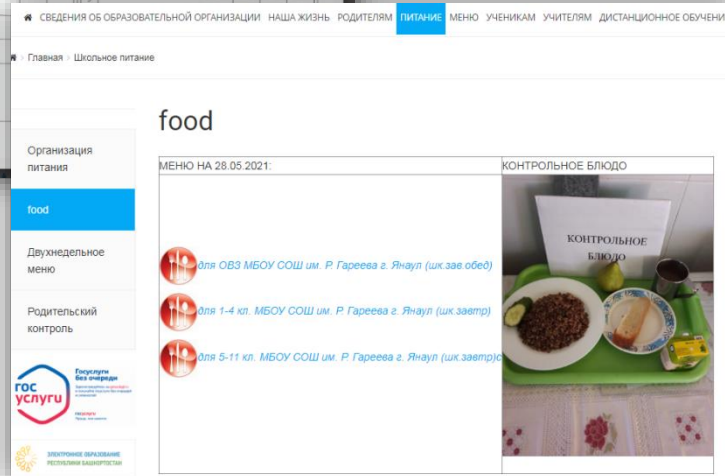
СВЕДЕНИЯ ОБ ОБРАЗОВАТЕЛЬНОЙ ОРГАНИЗАЦИИ НАША ЖИЗНЬ РОДИТЕЛЯМ ПИТАНИЕ МЕНЮ УЧЕНИКАМ УЧИТЕЛЯМ ДИСТАНЦИОННОЕ ОБУЧЕНИ

Главная › Школьное питание

Организация питания

food

Двухнедельное меню

Родительский контроль

ГОС УСЛУГИ Госуслуги без очереди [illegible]

ЭЛЕКТРОННОЕ ОБРАЗОВАНИЕ РЕСПУБЛИКИ БАШКОРТОСТАН

food

| МЕНЮ НА 28.05.2021: | КОНТРОЛЬНОЕ БЛЮДО |
|---|---|
| для ОВЗ МБОУ СОШ им. Р. Гареева г. Янаул (шк.зав.обед)<br>для 1-4 кл. МБОУ СОШ им. Р. Гареева г. Янаул (шк.завтр)<br>для 5-11 кл. МБОУ СОШ им. Р. Гареева г. Янаул (шк.завтр) | КОНТРОЛЬНОЕ БЛЮДО |